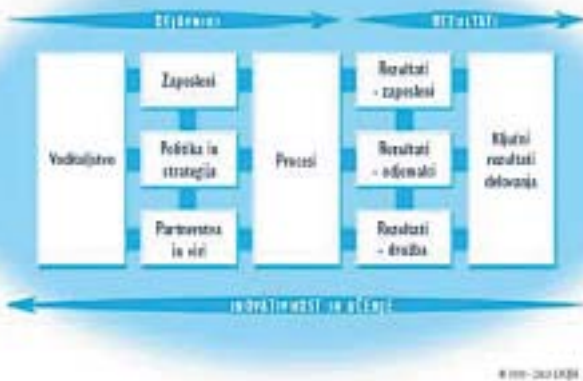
DEJAVNIKI

REZULTATI

Vodenje

Zaposleni

Politika in strategija

Partnerstva in viri

Procesi

Rezultati - zaposleni

Rezultati - odjemalci

Rezultati - družba

Ključni rezultati delovanja

INOVATIVNOST IN UČENJE

© 1999 - 2003 EFQM